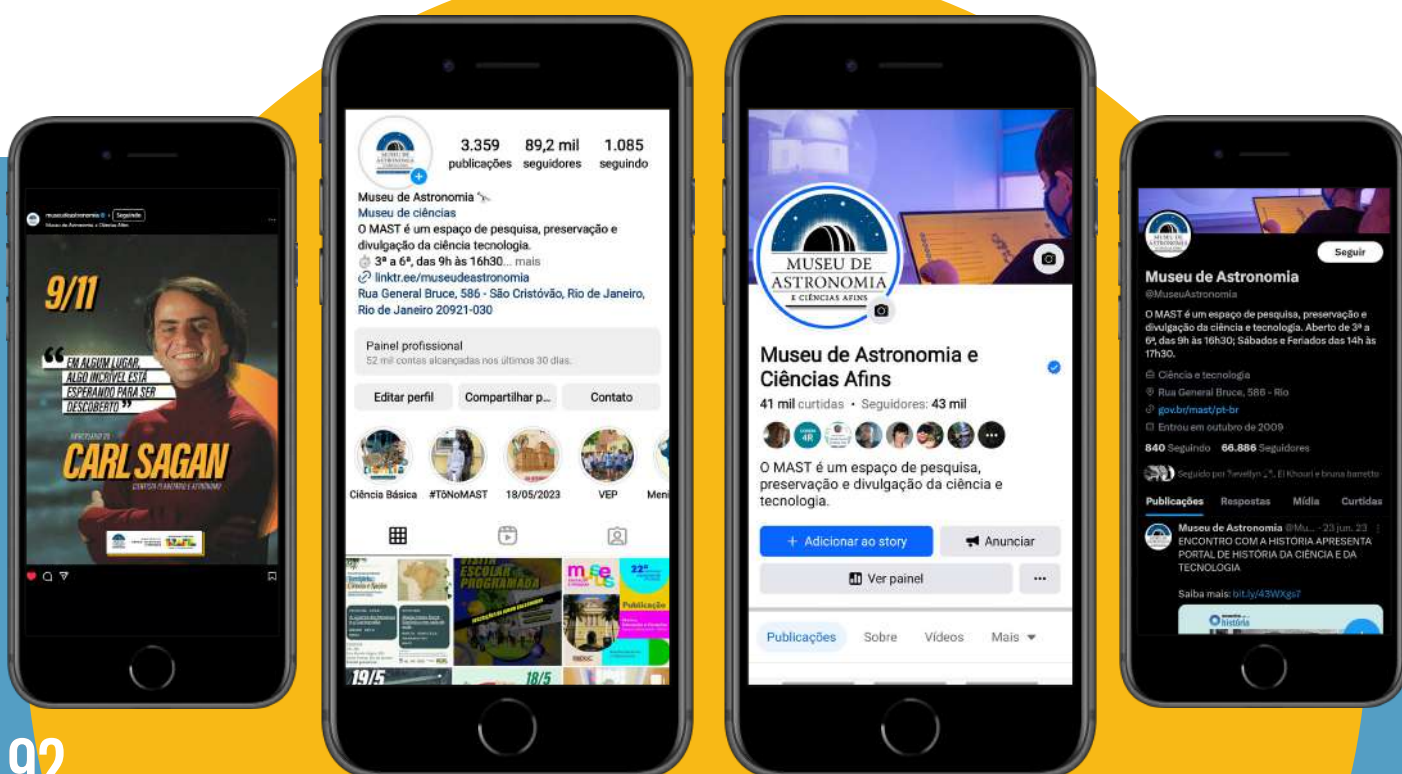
museudeastronomia · Seguindo
Museu de Astronomia e Ciências Afins

9/11

"EM ALGUM LUGAR, ALGO INCRÍVEL ESTÁ ESPERANDO PARA SER DESCOBERTO"

CARL SAGAN

3.359 publicações
89,2 mil seguidores
1.085 seguindo

Museu de Astronomia
Museu de ciências
O MAST é um espaço de pesquisa, preservação e divulgação da ciência tecnologia.
3ª a 6ª, das 9h às 16h30... mais
linktr.ee/museudeastronomia
Rua General Bruce, 586 - São Cristóvão, Rio de Janeiro, Rio de Janeiro 20921-030

Painel profissional
52 mil contas alcançadas nos últimos 30 dias.

Editar perfil
Compartilhar p...
Contato

Ciência Básica
#TôNoMAST
18/05/2023
VEP
Men

VISITA ESCOLAR PROGRAMADA
Publicação
19/5
18/5

MUSEU DE ASTRONOMIA E CIÊNCIAS AFINS

Museu de Astronomia e Ciências Afins
41 mil curtidas · Seguidores: 43 mil
O MAST é um espaço de pesquisa, preservação e divulgação da ciência e tecnologia.
+ Adicionar ao story
Anunciar
Ver painel
...
Publicações
Sobre
Vídeos
Mais

Seguir
Museu de Astronomia
@MuseuAstronomia
O MAST é um espaço de pesquisa, preservação e divulgação da ciência e tecnologia. Aberto de 3ª a 6ª, das 9h às 16h30; Sábados e Feriados das 14h às 17h30.
Ciência e tecnologia
Rua General Bruce, 586 - Rio
gov.br/mast/pt-br
Entrou em outubro de 2009
840 Seguindo 66.886 Seguidores
Seguido por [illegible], El Khouri e bruna barretto
Publicações
Respostas
Mídia
Curtidas
Museu de Astronomia @Mu... · 23 jun. 23
ENCONTRO COM A HISTÓRIA APRESENTA PORTAL DE HISTÓRIA DA CIÊNCIA E DA TECNOLOGIA
Saiba mais: bit.ly/43WXgs7
história

92